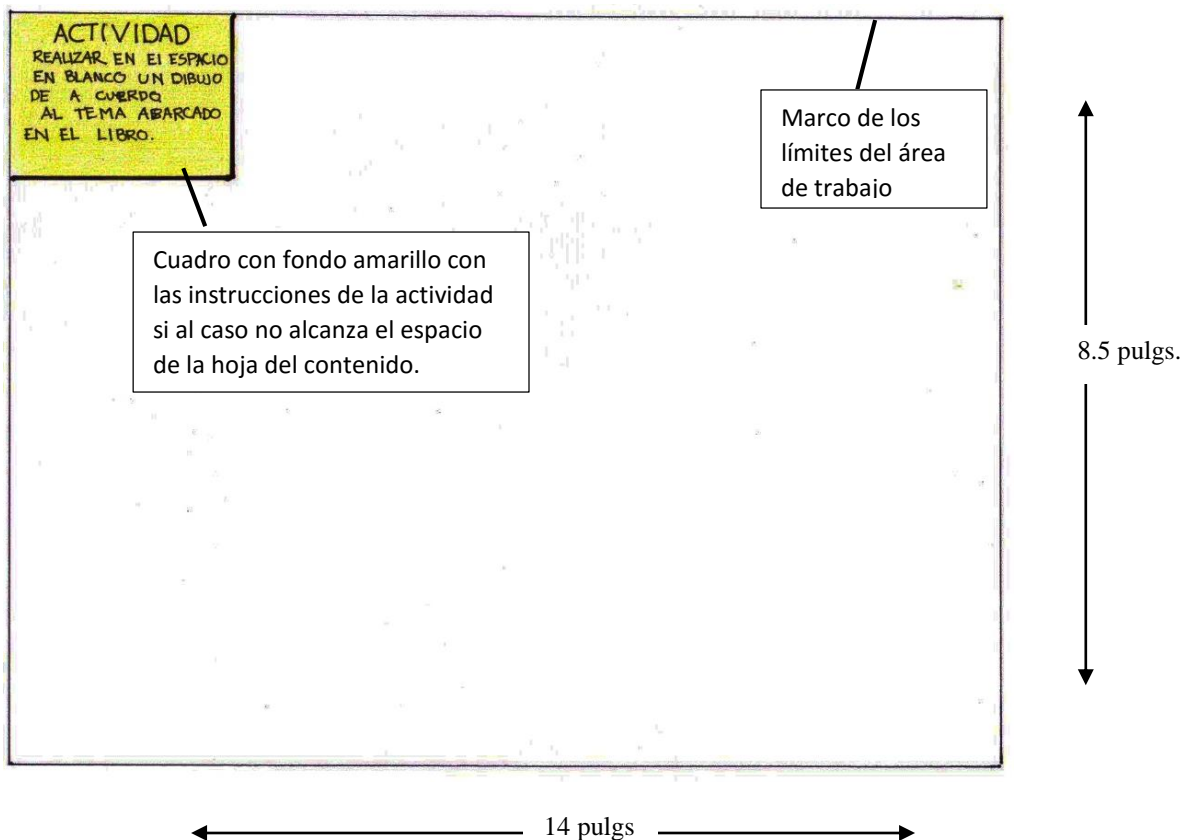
ACTIVIDAD
REALIZAR EN EI ESPACIO EN BLANCO UN DIBUJO DE A CUERDO AL TEMA ABARCADO EN EL LIBRO.

Marco de los límites del área de trabajo

Cuadro con fondo amarillo con las instrucciones de la actividad si al caso no alcanza el espacio de la hoja del contenido.

8.5 pulgs.

14 pulgs